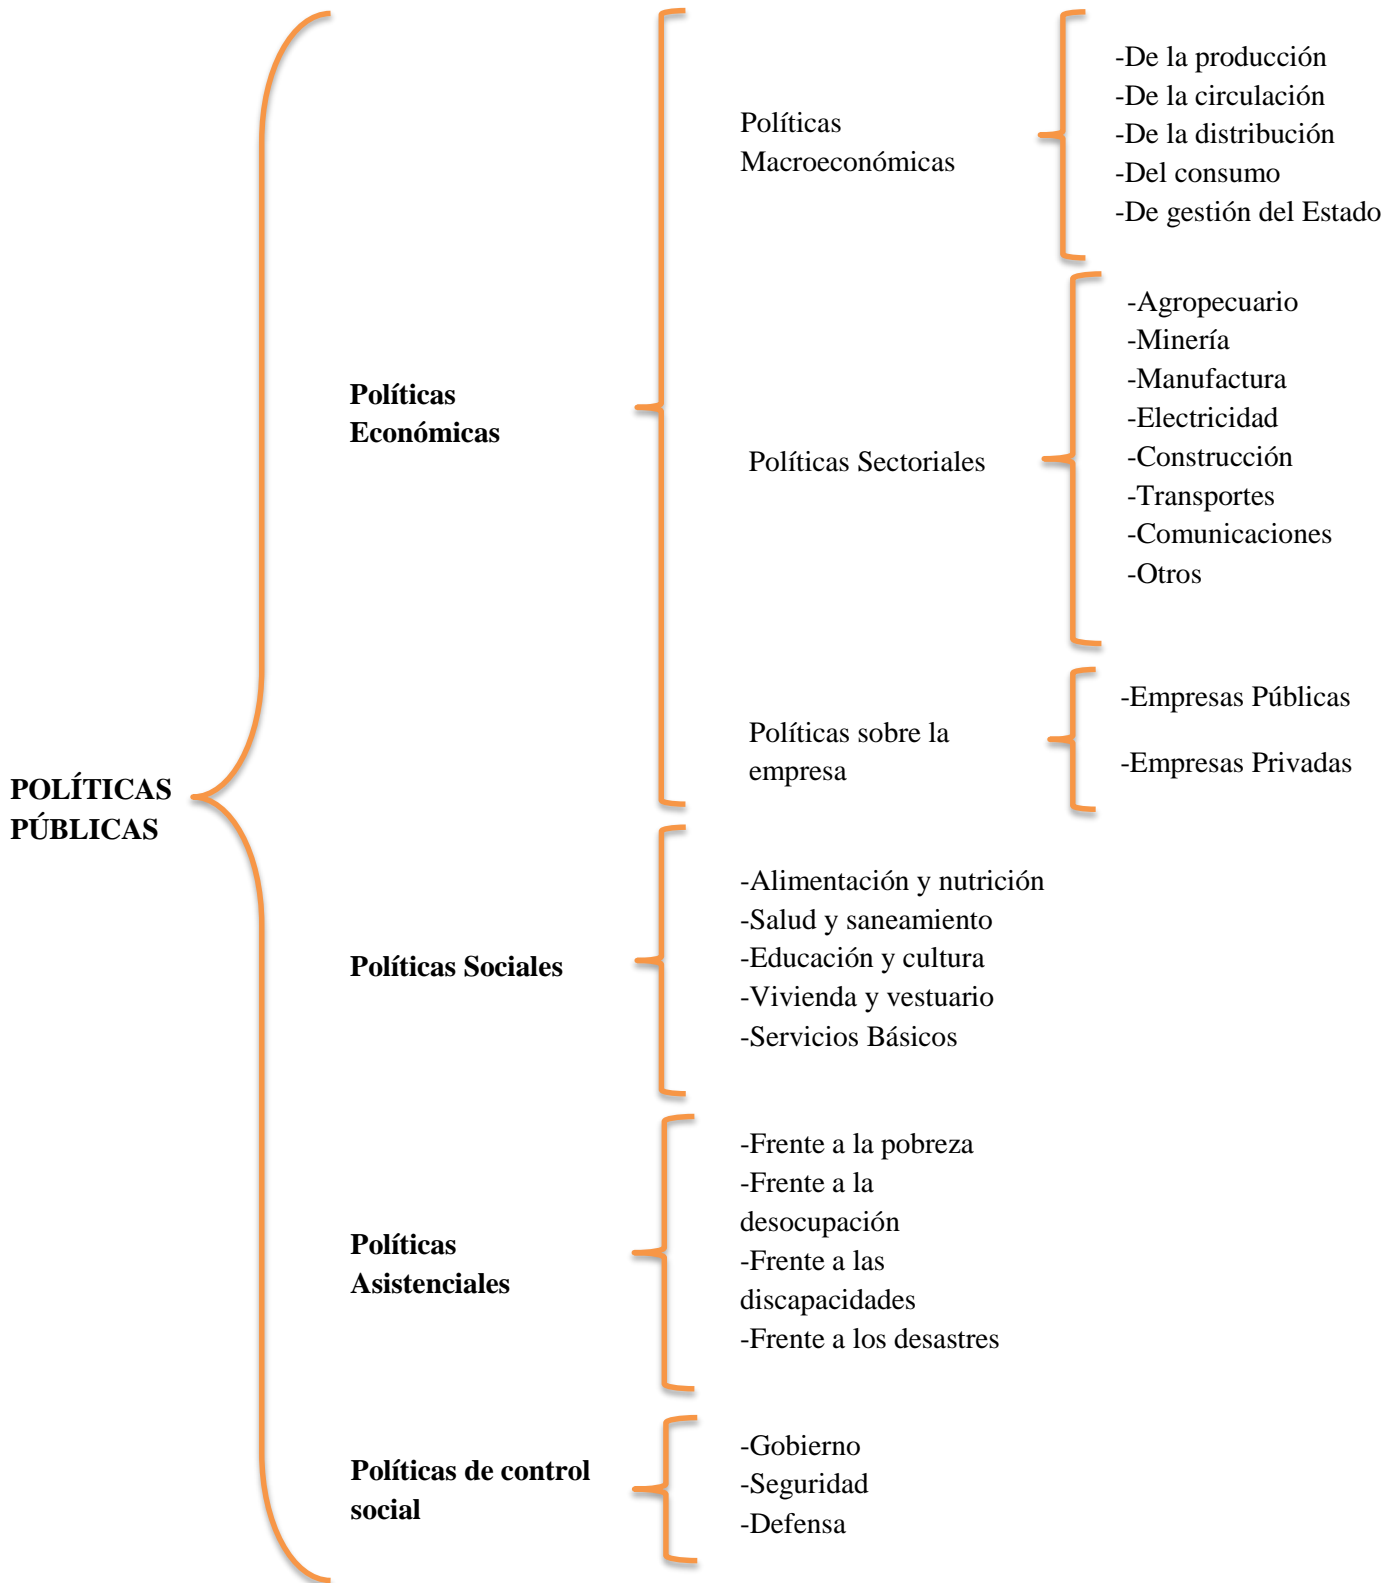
POLÍTICAS PÚBLICAS

Políticas Económicas

Políticas Macroeconómicas

-De la producción
-De la circulación
-De la distribución
-Del consumo
-De gestión del Estado

Políticas Sectoriales

-Agropecuario
-Minería
-Manufactura
-Electricidad
-Construcción
-Transportes
-Comunicaciones
-Otros

Políticas sobre la empresa

-Empresas Públicas

-Empresas Privadas

Políticas Sociales

-Alimentación y nutrición
-Salud y saneamiento
-Educación y cultura
-Vivienda y vestuario
-Servicios Básicos

Políticas Asistenciales

-Frente a la pobreza
-Frente a la desocupación
-Frente a las discapacidades
-Frente a los desastres

Políticas de control social

-Gobierno
-Seguridad
-Defensa